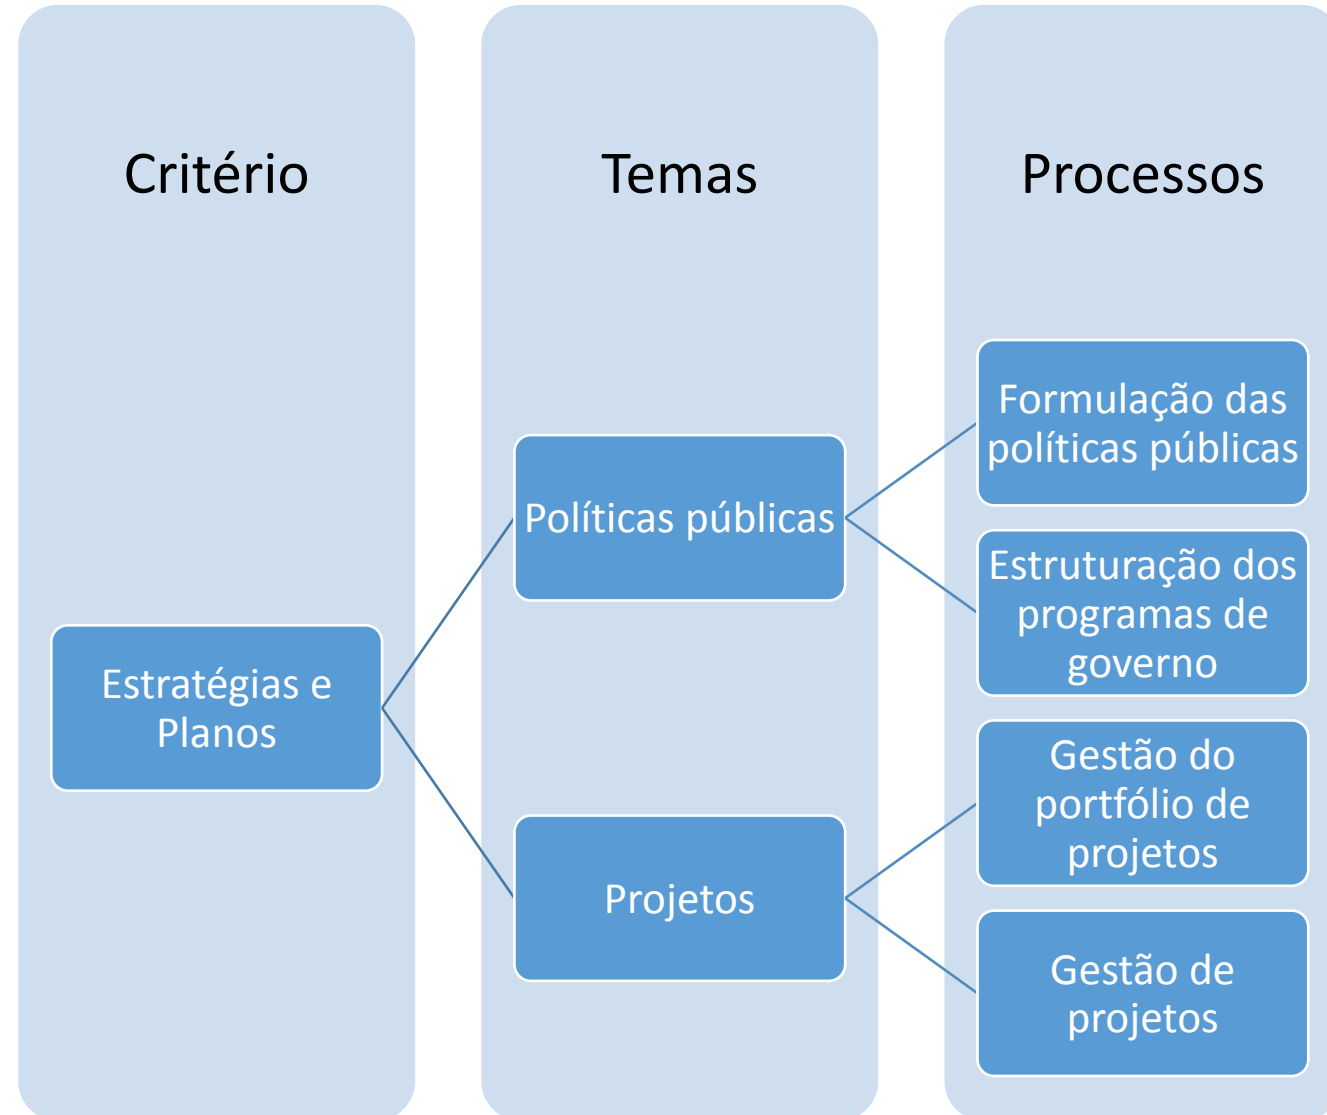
Critério

Temas

Processos

Estratégias e Planos

Políticas públicas

Projetos

Formulação das políticas públicas

Estruturação dos programas de governo

Gestão do portfólio de projetos

Gestão de projetos